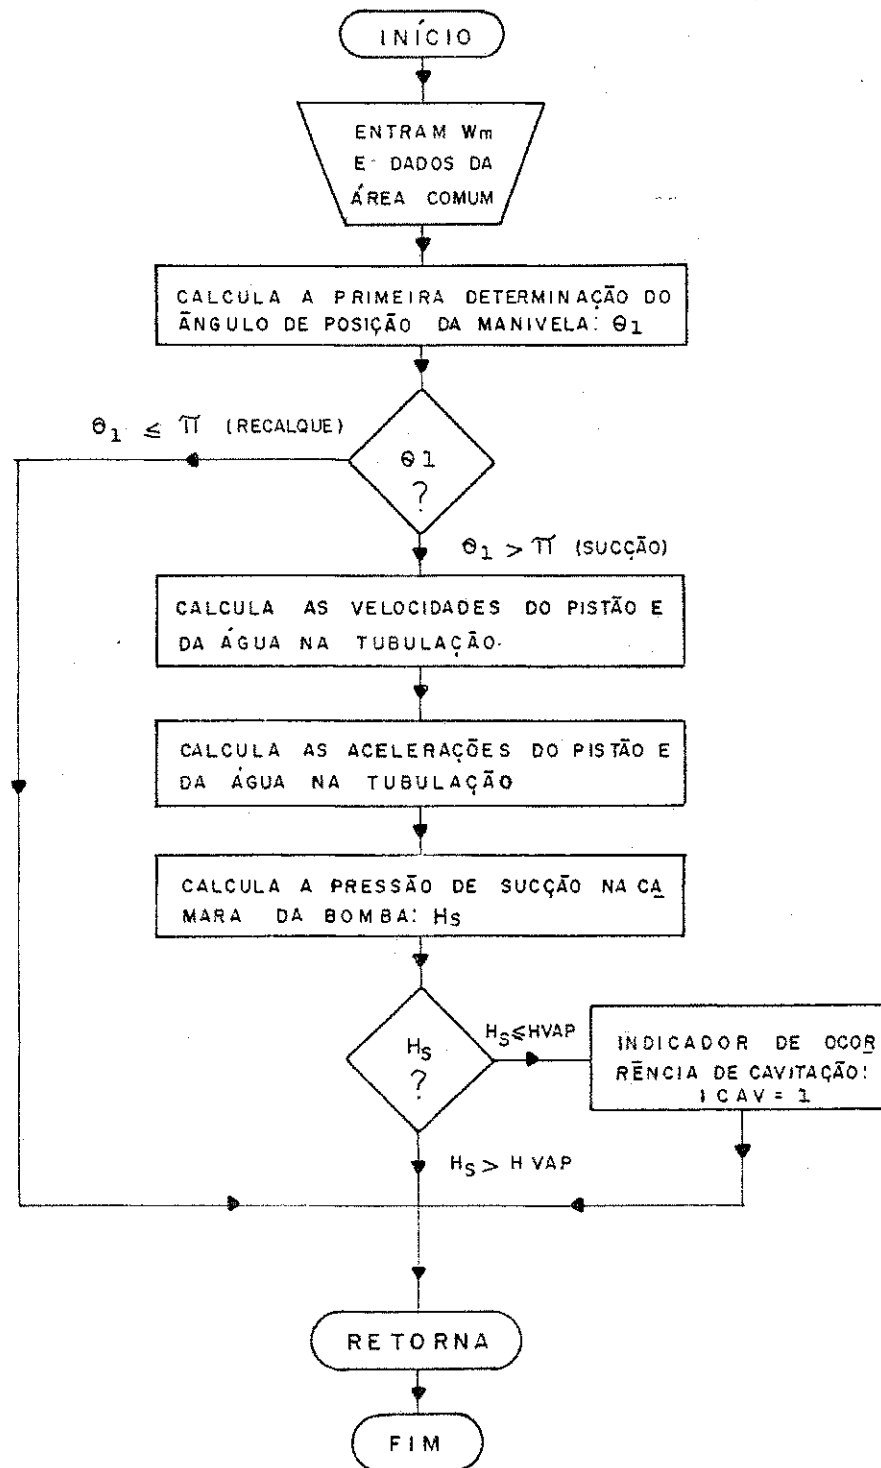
INÍCIO

ENTRAM Wm E DADOS DA ÁREA COMUM

CALCULA A PRIMEIRA DETERMINAÇÃO DO ÂNGULO DE POSIÇÃO DA MANIVELA: $\theta_1$

$\theta_1 \leq \pi$ (RECALQUE)

$\theta 1$ ?

$\theta_1 > \pi$ (SUCÇÃO)

CALCULA AS VELOCIDADES DO PISTÃO E DA ÁGUA NA TUBULAÇÃO

CALCULA AS ACELERAÇÕES DO PISTÃO E DA ÁGUA NA TUBULAÇÃO

CALCULA A PRESSÃO DE SUCÇÃO NA CAMARA DA BOMBA: $H_S$

$H_S$ ?

$H_S \leq HVAP$

INDICADOR DE OCORRÊNCIA DE CAVITAÇÃO: ICAV = 1

$H_S > H VAP$

RETORNA

FIM